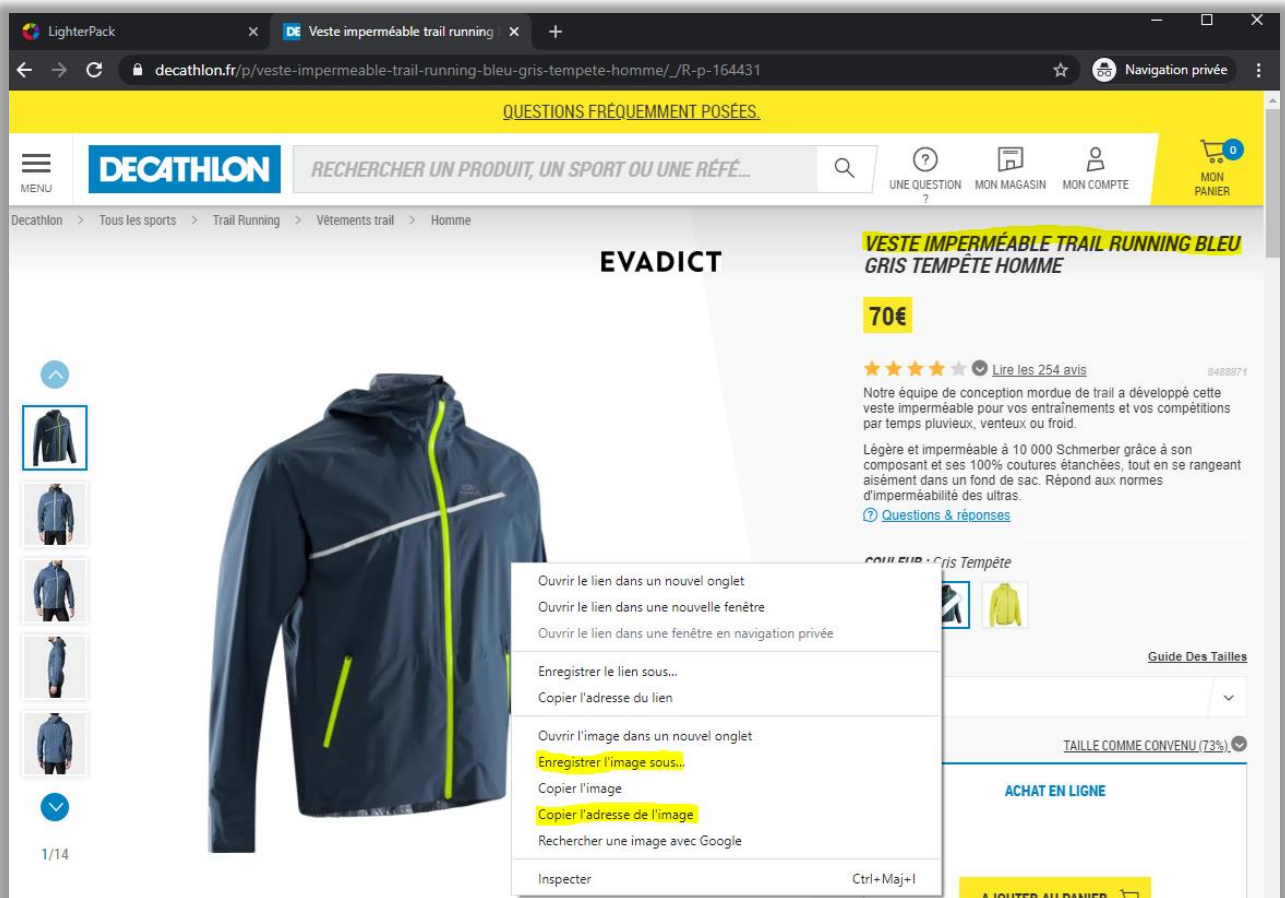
LighterPack
Veste imperméable trail running
decathlon.fr/p/veste-impermeable-trail-running-bleu-gris-tempete-homme/_/R-p-164431
Navigation privée

QUESTIONS FRÉQUEMMENT POSÉES.

MENU
DECATHLON
RECHERCHER UN PRODUIT, UN SPORT OU UNE RÉFÉ...
UNE QUESTION ?
MON MAGASIN
MON COMPTE
0
MON PANIER

Decathlon > Tous les sports > Trail Running > Vêtements trail > Homme

EVADICT

1/14

VESTE IMPERMÉABLE TRAIL RUNNING BLEU GRIS TEMPÊTE HOMME

70€

Lire les 254 avis
8488871

Notre équipe de conception mordue de trail a développé cette veste imperméable pour vos entraînements et vos compétitions par temps pluvieux, venteux ou froid.

Légère et imperméable à 10 000 Schmerber grâce à son composant et ses 100% coutures étanchées, tout en se rangeant aisément dans un fond de sac. Répond aux normes d'imperméabilité des ultras.

Questions & réponses

COULEUR : Gris Tempête

Guide Des Tailles

TAILLE COMME CONVENU (73%)

ACHAT EN LIGNE

AJOUTER AU PANIER

Ouvrir le lien dans un nouvel onglet
Ouvrir le lien dans une nouvelle fenêtre
Ouvrir le lien dans une fenêtre en navigation privée
Enregistrer le lien sous...
Copier l'adresse du lien
Ouvrir l'image dans un nouvel onglet
Enregistrer l'image sous...
Copier l'image
Copier l'adresse de l'image
Rechercher une image avec Google
Inspecter Ctrl+Maj+I